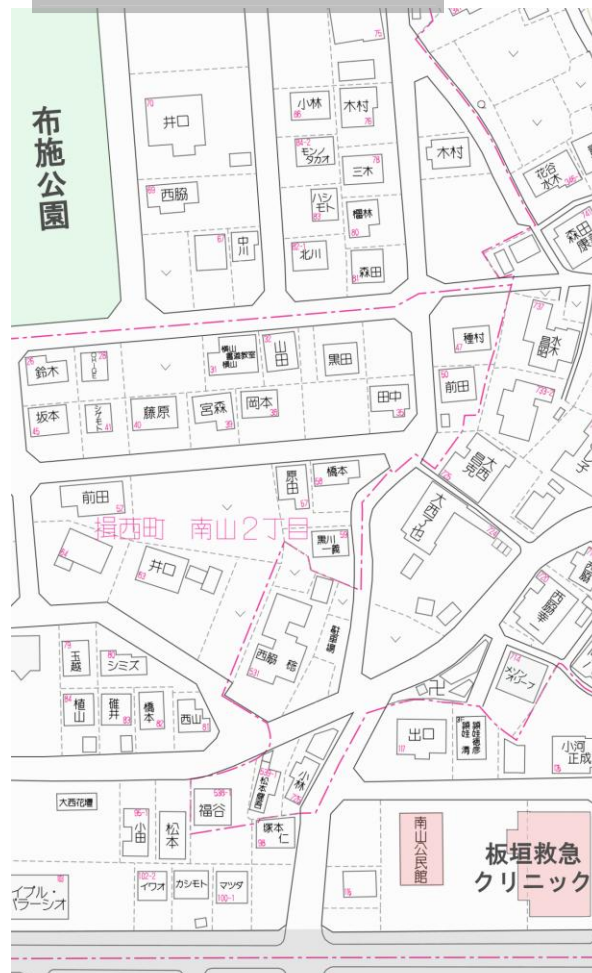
布施公園

井口
西脇
中川
小林
木村
モン タカオ
三木
ハシモト
櫻林
北川
森田
木村
花谷
森田

鈴木
坂本
藤原
宮森
岡本
横山
山田
黒田
田中
種村
前田
大西
原田
橋本
前田
揖西町　南山２丁目
黒川
井口
西脇
大西
西脇
玉越
シミズ
植山
雅井
橋本
西山
出口
小河
大西花壇
福谷
松本
小林
塚本
イワオ
カシモト
マツダ
ライブ・パラーシオ
南山公民館
板垣救急
クリニック